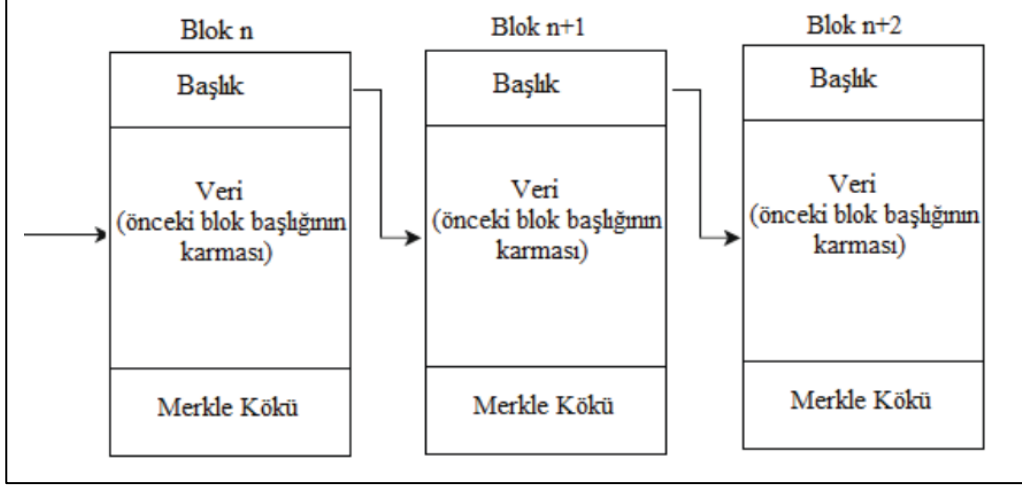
Blok n

Başlık

Veri (önceki blok başlığının karması)

Merkle Kökü

Blok n+1

Başlık

Veri (önceki blok başlığının karması)

Merkle Kökü

Blok n+2

Başlık

Veri (önceki blok başlığının karması)

Merkle Kökü